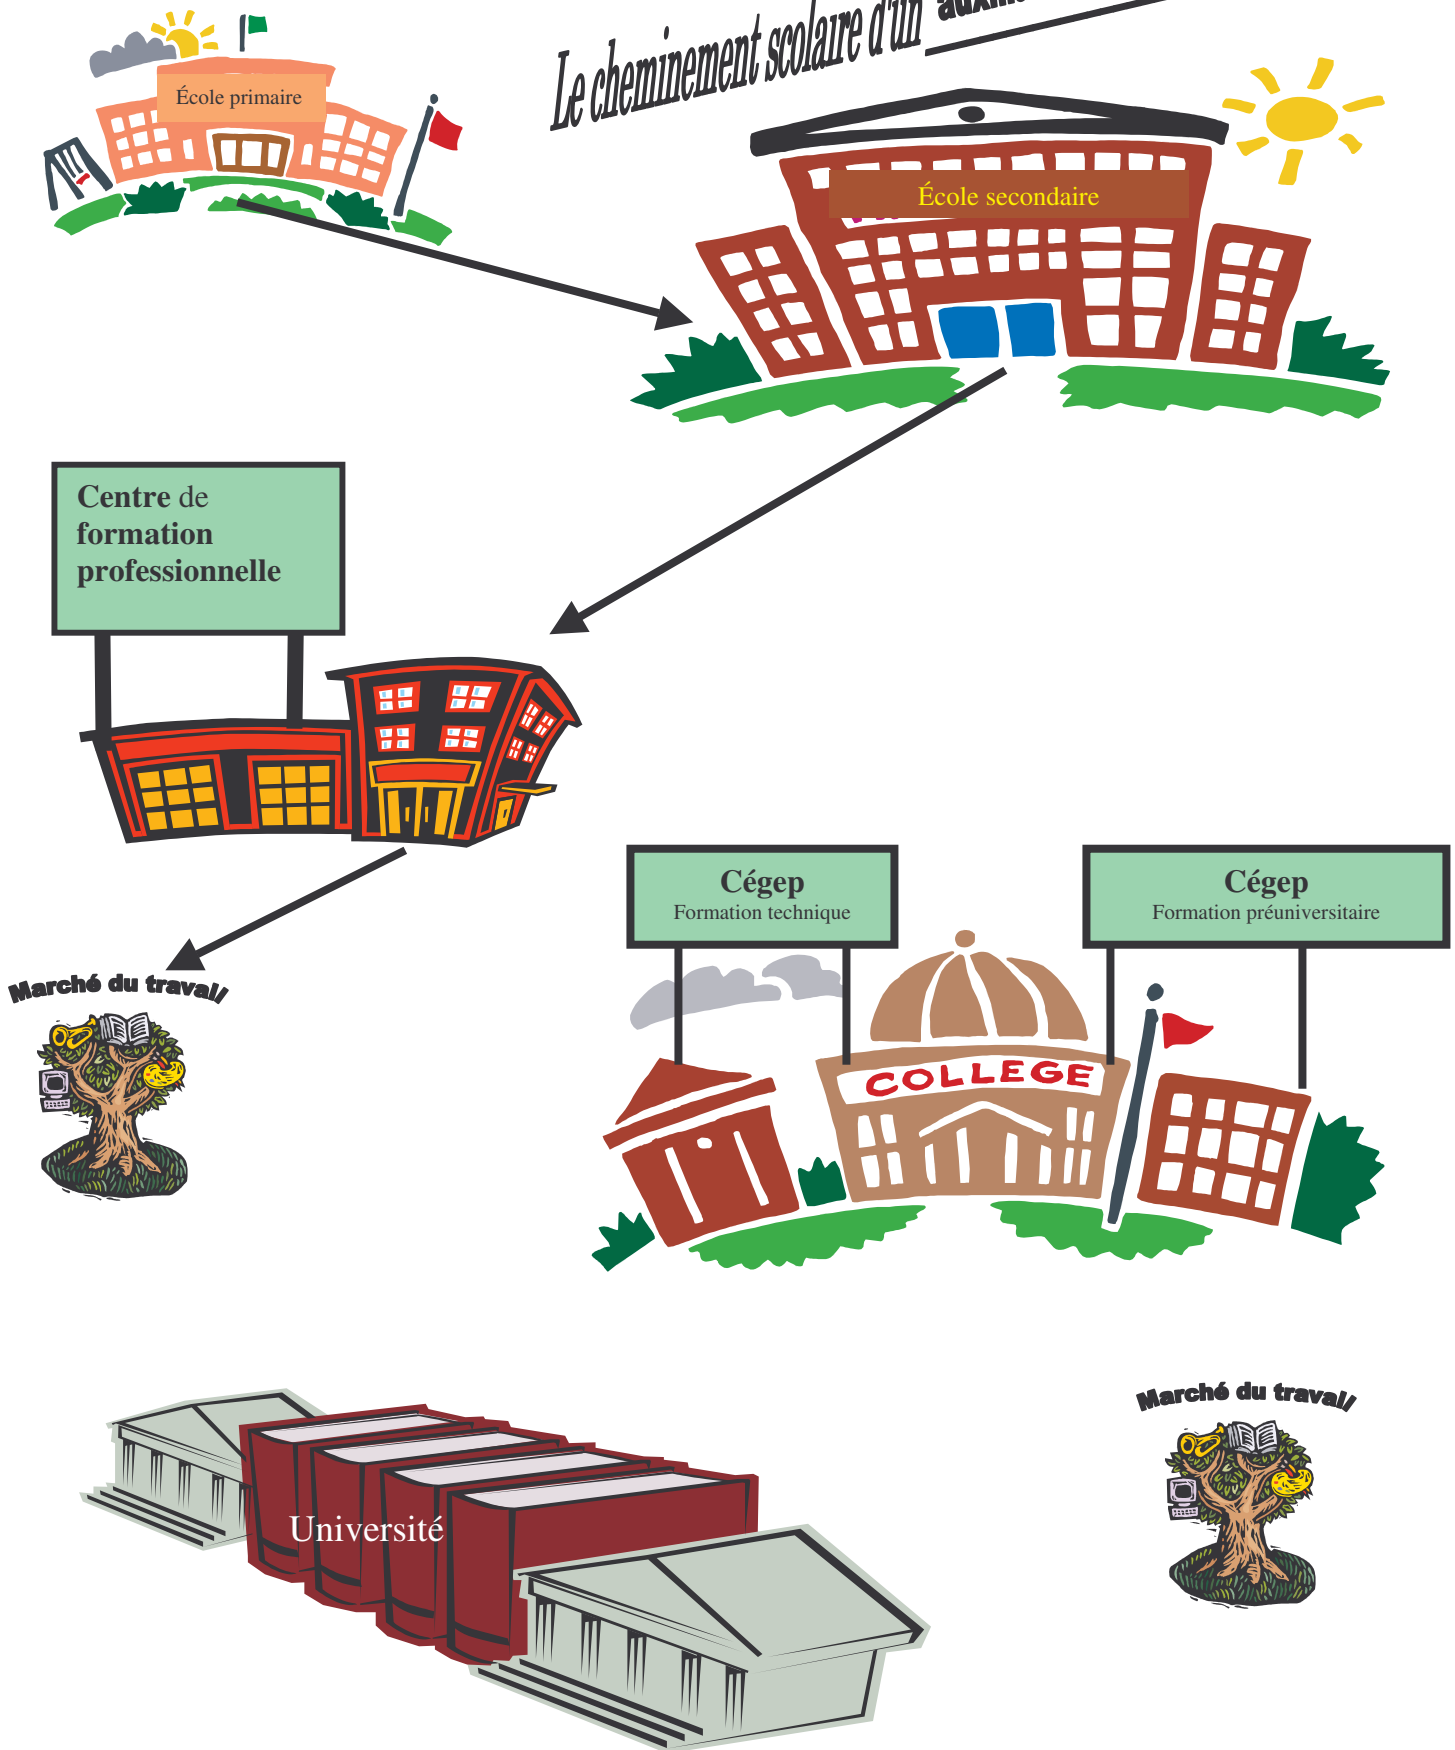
Le cheminement scolaire d'un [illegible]

École primaire

École secondaire

Centre de formation professionnelle

Marché du travail

Cégep
Formation technique

Cégep
Formation préuniversitaire

COLLEGE

Université

Marché du travail